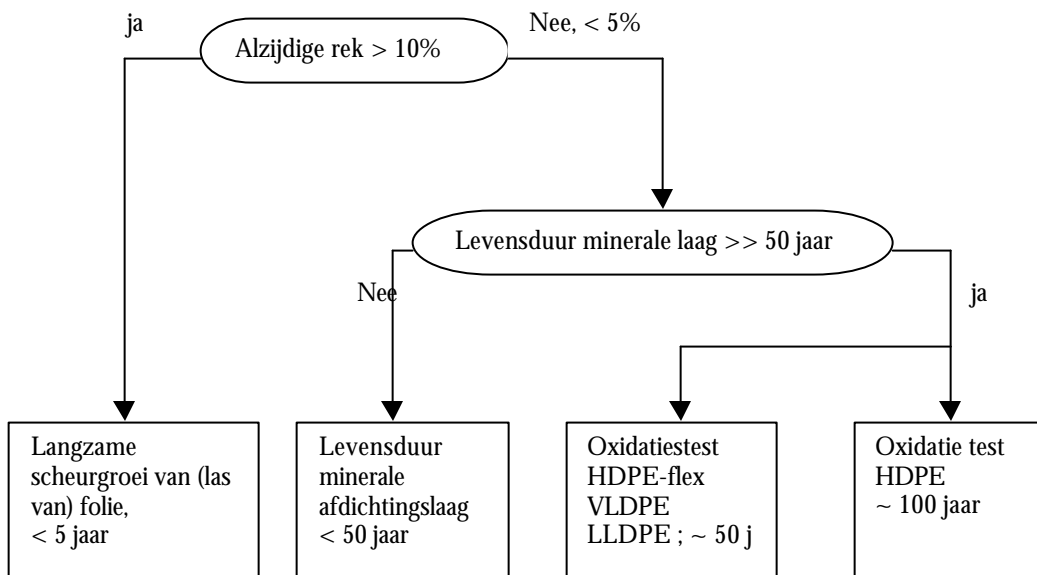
ja

Alzijdige rek > 10%

Nee, < 5%

Levensduur minerale laag >> 50 jaar

Nee

ja

Langzame scheurgroei van (las van) folie, < 5 jaar

Levensduur minerale afdichtingslaag < 50 jaar

Oxidatiestest HDPE-flex VLDPE LLDPE ; ~ 50 j

Oxidatie test HDPE ~ 100 jaar